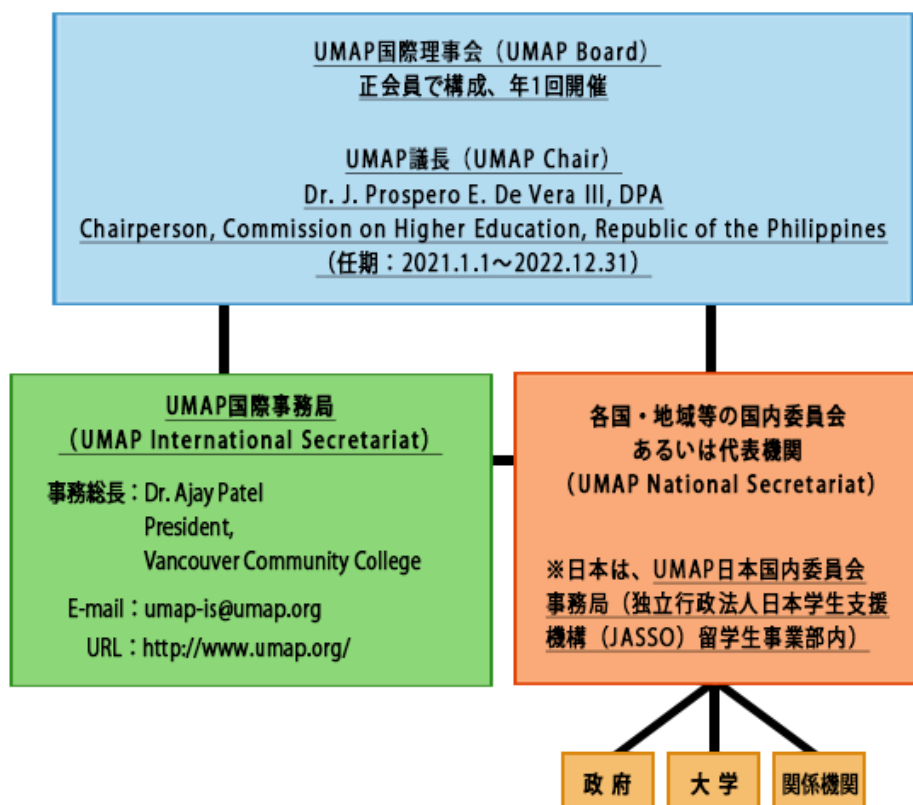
UMAP国際理事会（UMAP Board）
正会員で構成、年1回開催

UMAP議長（UMAP Chair）
Dr. J. Prospero E. De Vera III, DPA
Chairperson, Commission on Higher Education, Republic of the Philippines
（任期：2021.1.1～2022.12.31）

UMAP国際事務局
（UMAP International Secretariat）

事務総長：Dr. Ajay Patel
President,
Vancouver Community College

E-mail：umap-is@umap.org
URL：http://www.umap.org/

各国・地域等の国内委員会
あるいは代表機関
（UMAP National Secretariat）

※日本は、UMAP日本国内委員会事務局（独立行政法人日本学生支援機構（JASSO）留学生事業部内）

政府

大学

関係機関